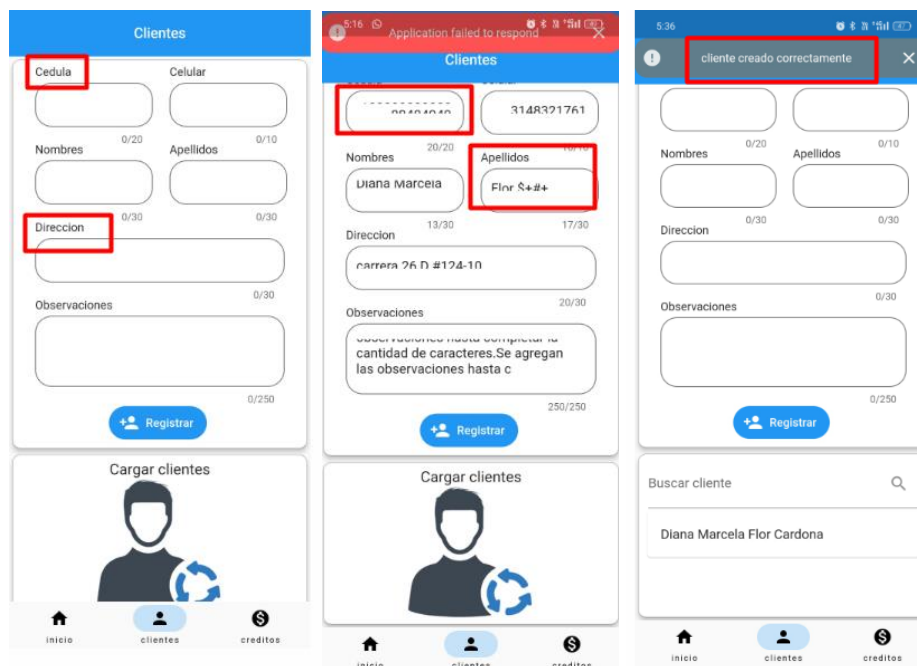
Clientes

Cedula

Celular

0/20

0/10

Nombres

Apellidos

0/30

0/30

Direccion

0/30

Observaciones

0/250

Registrar

Cargar clientes

inicio

clientes

creditos

5:16

Application failed to respond

Clientes

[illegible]

3148321761

20/20

10/10

Nombres

Apellidos

Diana Marcela

Flor $+#+

13/30

17/30

Direccion

carrera 26 D #124-10

20/30

Observaciones

observaciones hasta completar la cantidad de caracteres.Se agregan las observaciones hasta c

250/250

Registrar

Cargar clientes

inicio

clientes

creditos

5:36

cliente creado correctamente

0/20

0/10

Nombres

Apellidos

0/30

0/30

Direccion

0/30

Observaciones

0/250

Registrar

Buscar cliente

Diana Marcela Flor Cardona

inicio

clientes

creditos